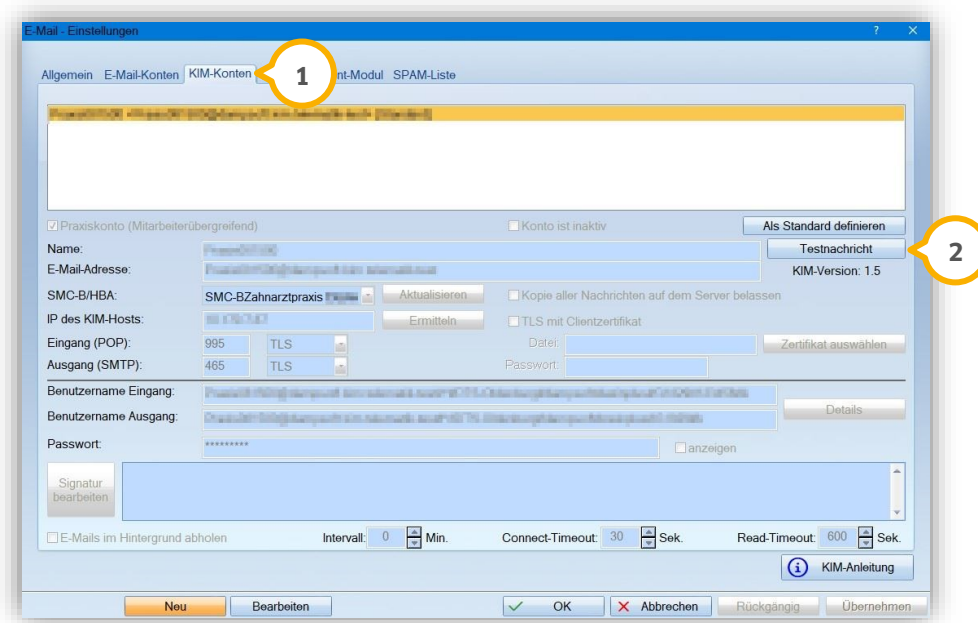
E-Mail - Einstellungen

? ✕

Allgemein E-Mail-Konten KIM-Konten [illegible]nt-Modul SPAM-Liste

1

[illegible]

Praxiskonto (Mitarbeiterübergreifend)

Konto ist inaktiv

Als Standard definieren

Testnachricht

2

KIM-Version: 1.5

Name: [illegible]

E-Mail-Adresse: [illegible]

SMC-B/HBA: SMC-BZahnarztpraxis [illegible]

Aktualisieren

Kopie aller Nachrichten auf dem Server belassen

IP des KIM-Hosts: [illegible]

Ermitteln

TLS mit Clientzertifikat

Eingang (POP): 995 TLS

Datei:

Zertifikat auswählen

Ausgang (SMTP): 465 TLS

Passwort:

Benutzername Eingang: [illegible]

Benutzername Ausgang: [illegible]

Details

Passwort: *********

anzeigen

Signatur bearbeiten

E-Mails im Hintergrund abholen

Intervall: 0 Min.

Connect-Timeout: 30 Sek.

Read-Timeout: 600 Sek.

KIM-Anleitung

Neu

Bearbeiten

OK

Abbrechen

Rückgängig

Übernehmen